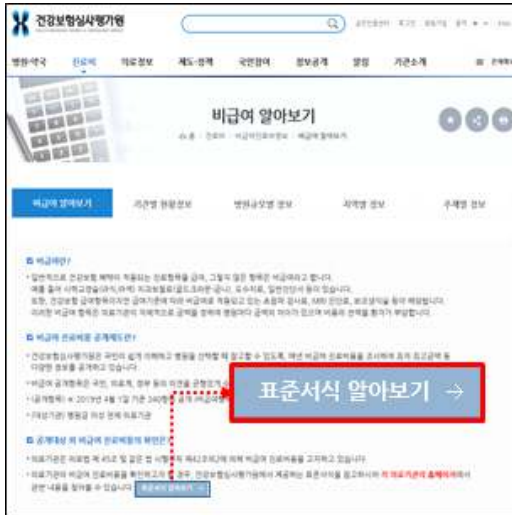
건강보험심사평가원

병원·약국 진료비 의료정보 제도·정책 국민참여 정보공개 알림 기관소개

비급여 알아보기

비급여 알아보기 기관별 현황정보 병원규모별 정보 지역별 정보 주제별 정보

■ 비급여란?

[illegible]

■ 비급여 진료비용 공개제도란?

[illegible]

표준서식 알아보기 →

■ 공개대상 외 비급여 진료비용이 궁금하면?

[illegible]

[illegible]